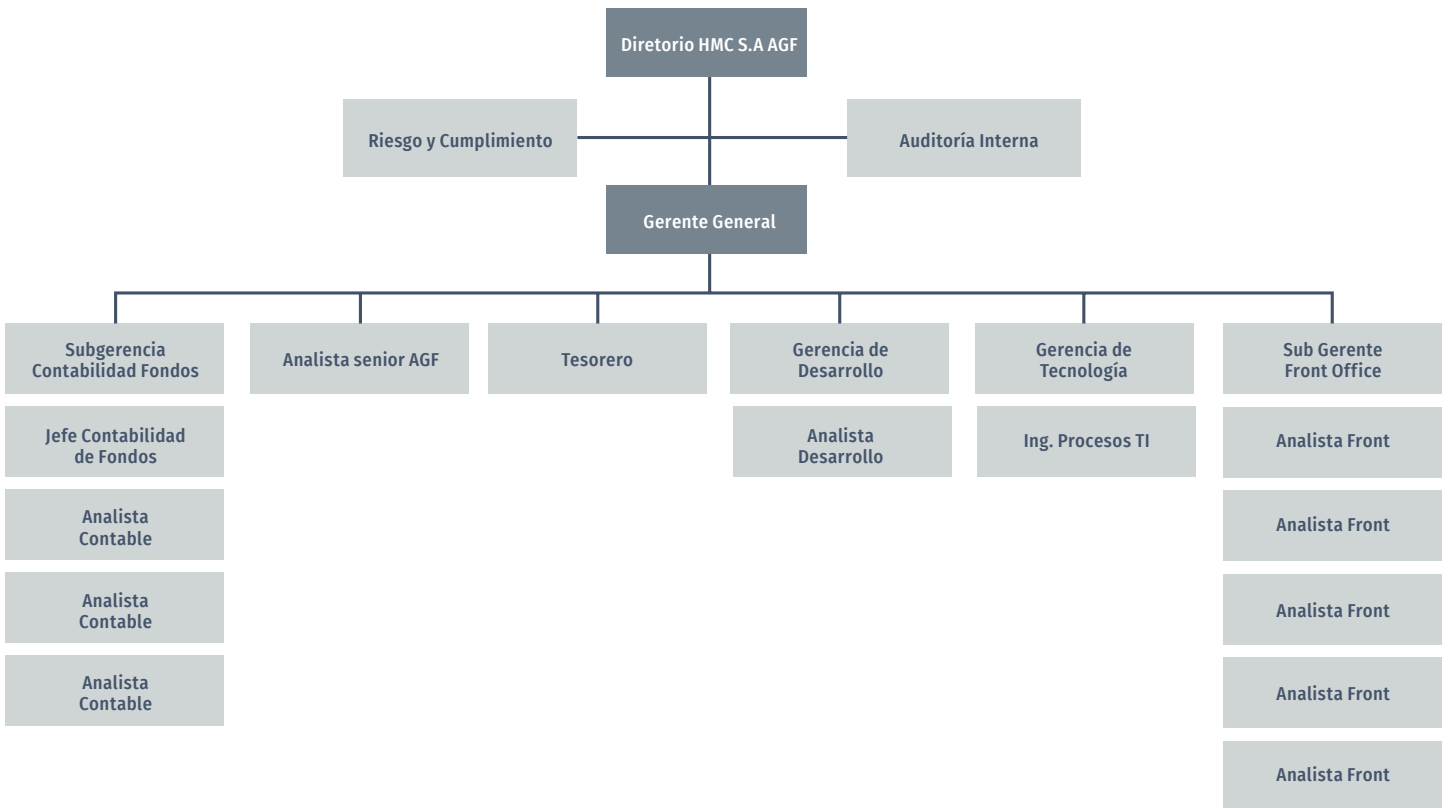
Diretorio HMC S.A AGF

Riesgo y Cumplimiento

Auditoría Interna

Gerente General

Subgerencia Contabilidad Fondos

Jefe Contabilidad de Fondos

Analista Contable

Analista Contable

Analista Contable

Analista senior AGF

Tesorero

Gerencia de Desarrollo

Analista Desarrollo

Gerencia de Tecnología

Ing. Procesos TI

Sub Gerente Front Office

Analista Front

Analista Front

Analista Front

Analista Front

Analista Front